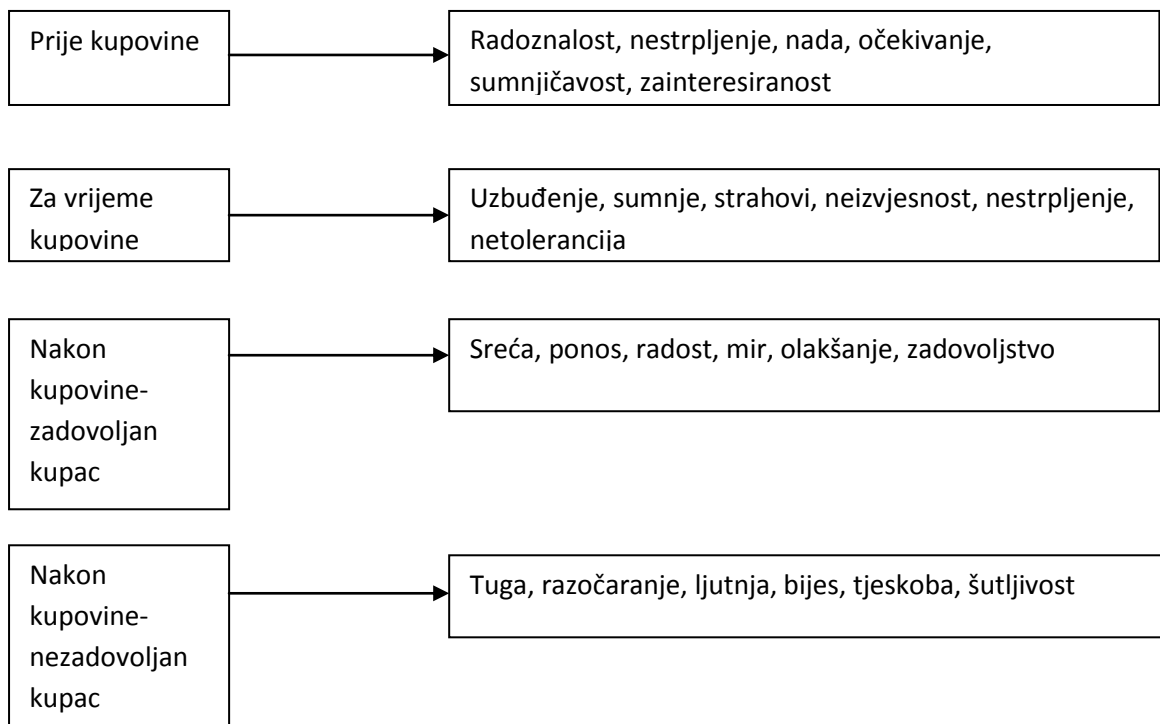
Prije kupovine

Radoznalost, nestrpljenje, nada, očekivanje, sumnjičavost, zainteresiranost

Za vrijeme kupovine

Uzbuđenje, sumnje, strahovi, neizvjesnost, nestrpljenje, netolerancija

Nakon kupovine-zadovoljan kupac

Sreća, ponos, radost, mir, olakšanje, zadovoljstvo

Nakon kupovine-nezadovoljan kupac

Tuga, razočaranje, ljutnja, bijes, tjeskoba, šutljivost